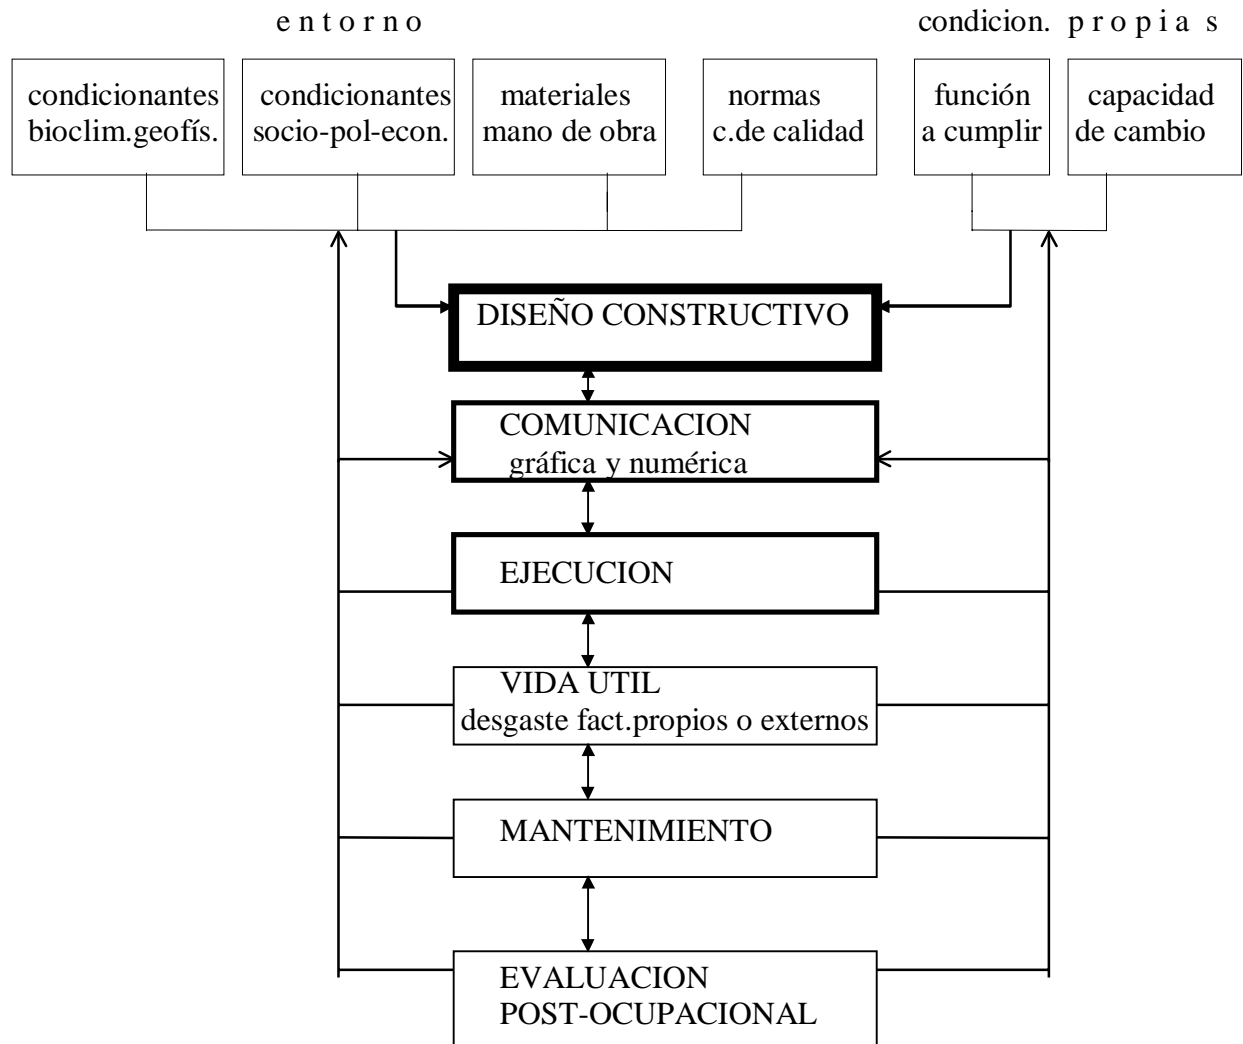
e n t o r n o

condicion. p r o p i a s

condicionantes bioclim.geofís.

condicionantes socio-pol-econ.

materiales mano de obra

normas c.de calidad

función a cumplir

capacidad de cambio

DISEÑO CONSTRUCTIVO

COMUNICACION gráfica y numérica

EJECUCION

VIDA UTIL desgaste fact.propios o externos

MANTENIMIENTO

EVALUACION POST-OCUPACIONAL